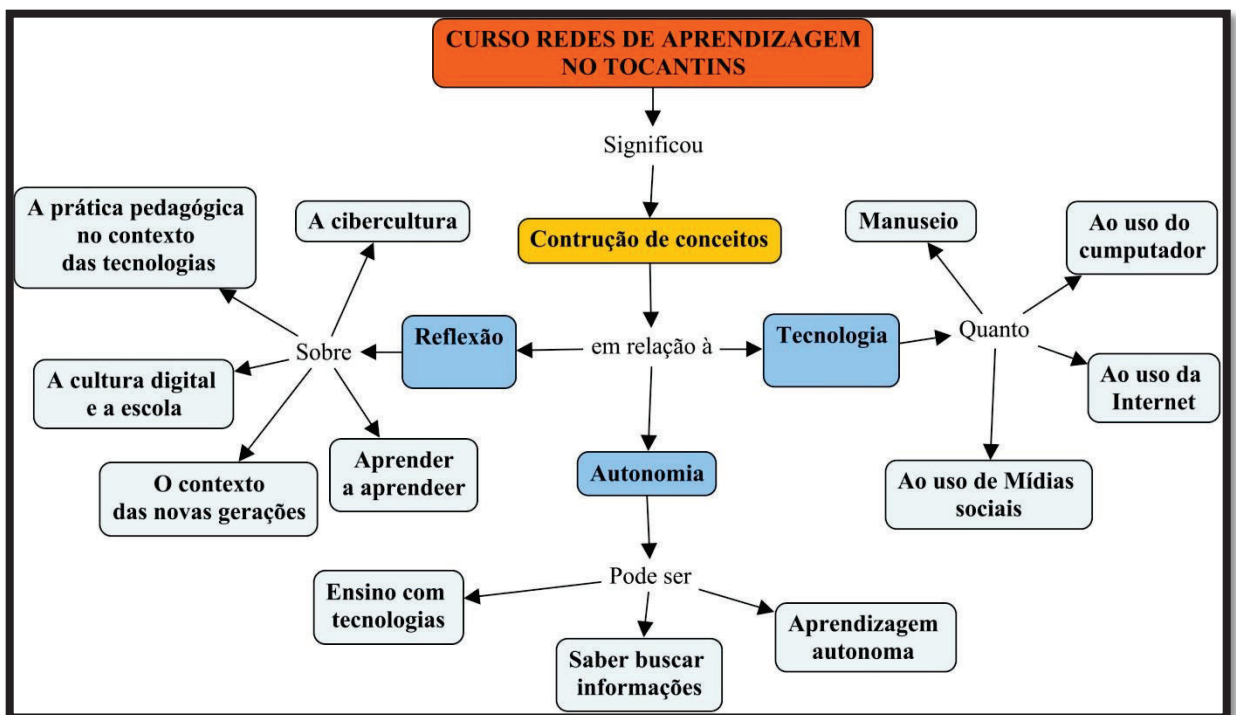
CURSO REDES DE APRENDIZAGEM NO TOCANTINS

Significou

Contrução de conceitos

em relação à

Reflexão

Sobre

A prática pedagógica no contexto das tecnologias

A cibercultura

A cultura digital e a escola

O contexto das novas gerações

Aprender a aprendeer

Tecnologia

Quanto

Manuseio

Ao uso do cumputador

Ao uso da Internet

Ao uso de Mídias sociais

Autonomia

Pode ser

Ensino com tecnologias

Saber buscar informações

Aprendizagem autonoma